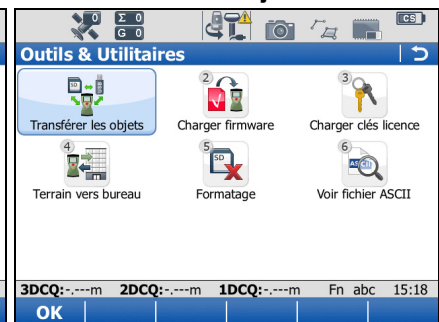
Σ 0
G 0
CS
Outils & Utilitaires
Transférer les objets
2
Charger firmware
3
Charger clés licence
4
Terrain vers bureau
5
SD
Formatage
6
ASCII
Voir fichier ASCII
3DCQ:-.---m 2DCQ:-.---m 1DCQ:-.---m Fn abc 15:18
OK